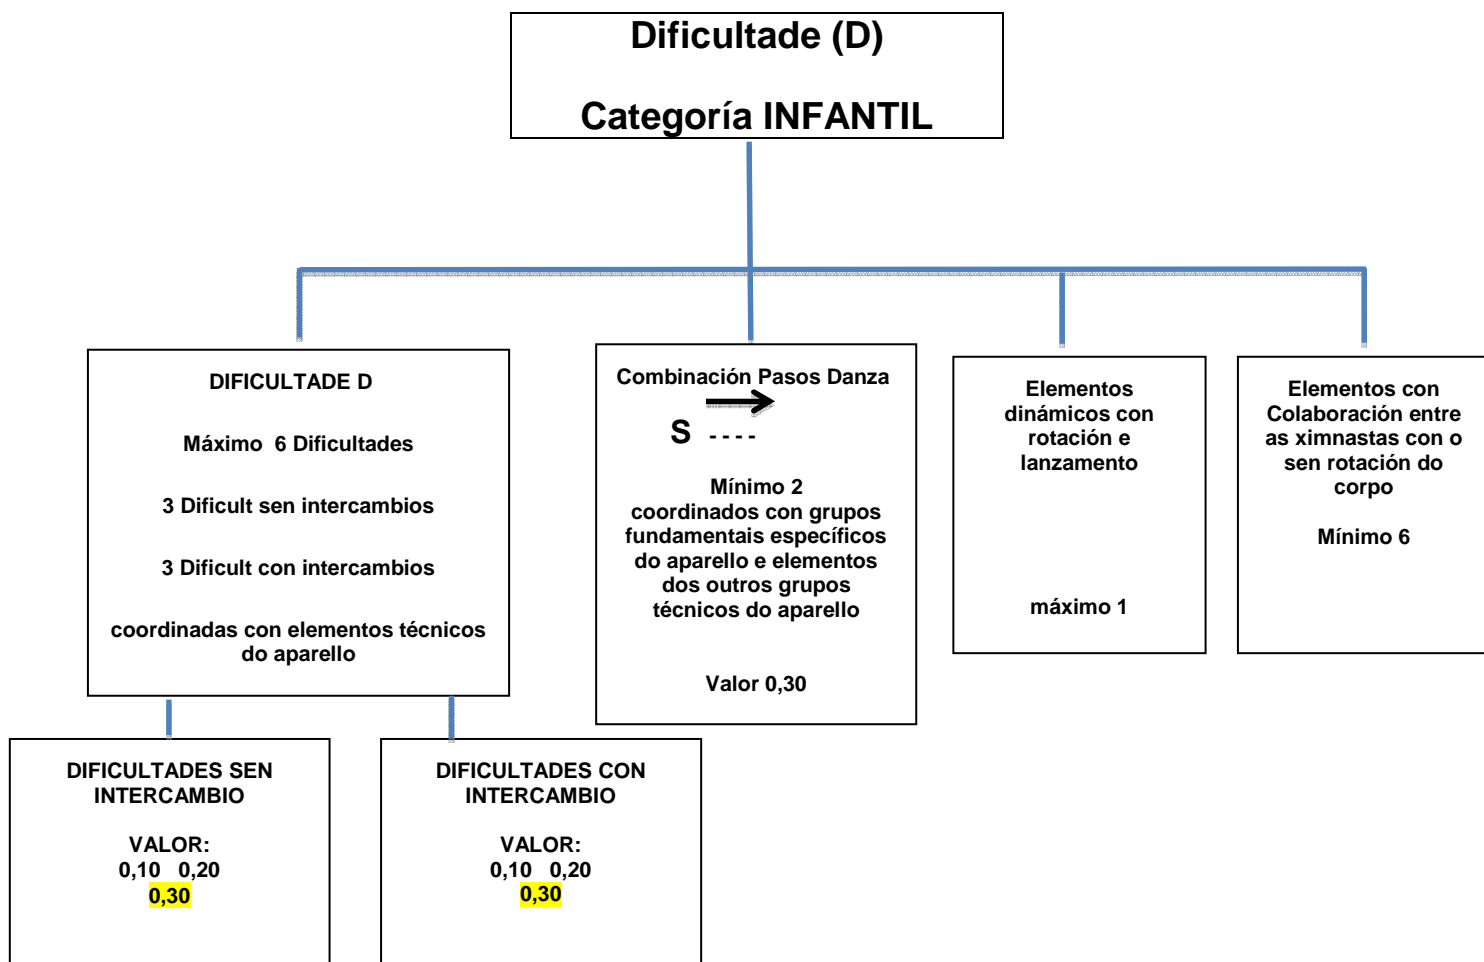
Dificultade (D)

Categoría INFANTIL

DIFICULTADE D

Máximo 6 Dificultades

3 Dificult sen intercambios

3 Dificult con intercambios

coordinadas con elementos técnicos do aparello

Combinación Pasos Danza

S - - - -

Mínimo 2 coordinados con grupos fundamentais específicos do aparello e elementos dos outros grupos técnicos do aparello

Valor 0,30

Elementos dinámicos con rotación e lanzamento

máximo 1

Elementos con Colaboración entre as ximnastas con o sen rotación do corpo

Mínimo 6

DIFICULTADES SEN INTERCAMBIO

VALOR:
0,10 0,20
0,30

DIFICULTADES CON INTERCAMBIO

VALOR:
0,10 0,20
0,30